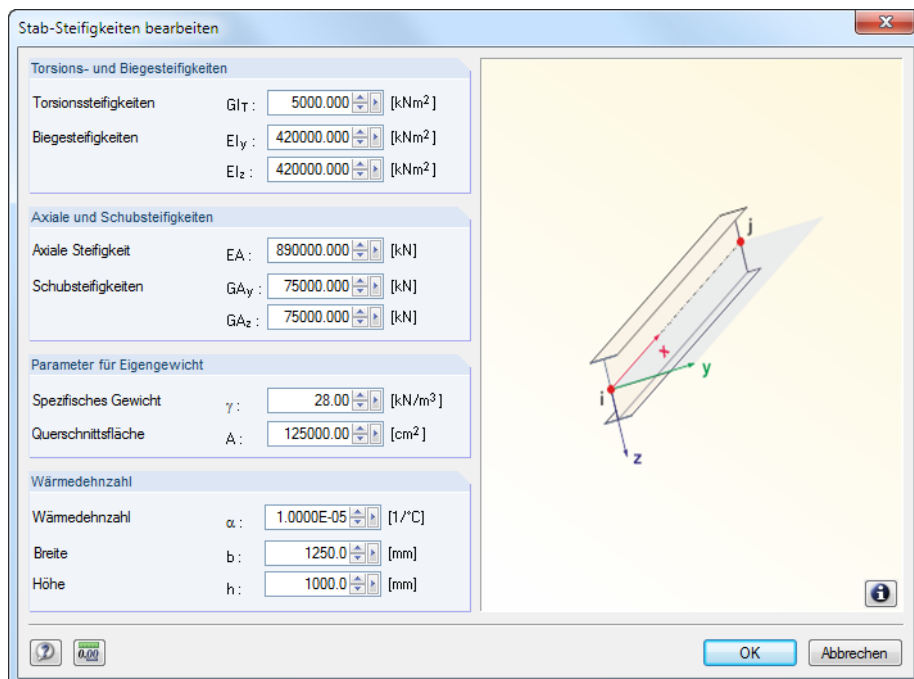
Stab-Steifigkeiten bearbeiten

Torsions- und Biegesteifigkeiten

Torsionssteifigkeiten $GI_T$ : 5000.000 [kNm$^2$]

Biegesteifigkeiten $EI_y$ : 420000.000 [kNm$^2$]

$EI_z$ : 420000.000 [kNm$^2$]

Axiale und Schubsteifigkeiten

Axiale Steifigkeit EA : 890000.000 [kN]

Schubsteifigkeiten $GA_y$ : 75000.000 [kN]

$GA_z$ : 75000.000 [kN]

Parameter für Eigengewicht

Spezifisches Gewicht $\gamma$ : 28.00 [kN/m$^3$]

Querschnittsfläche A : 125000.00 [cm$^2$]

Wärmedehnzahl

Wärmedehnzahl $\alpha$ : 1.0000E-05 [1/°C]

Breite b : 1250.0 [mm]

Höhe h : 1000.0 [mm]

j

x

y

i

z

0.00

OK

Abbrechen